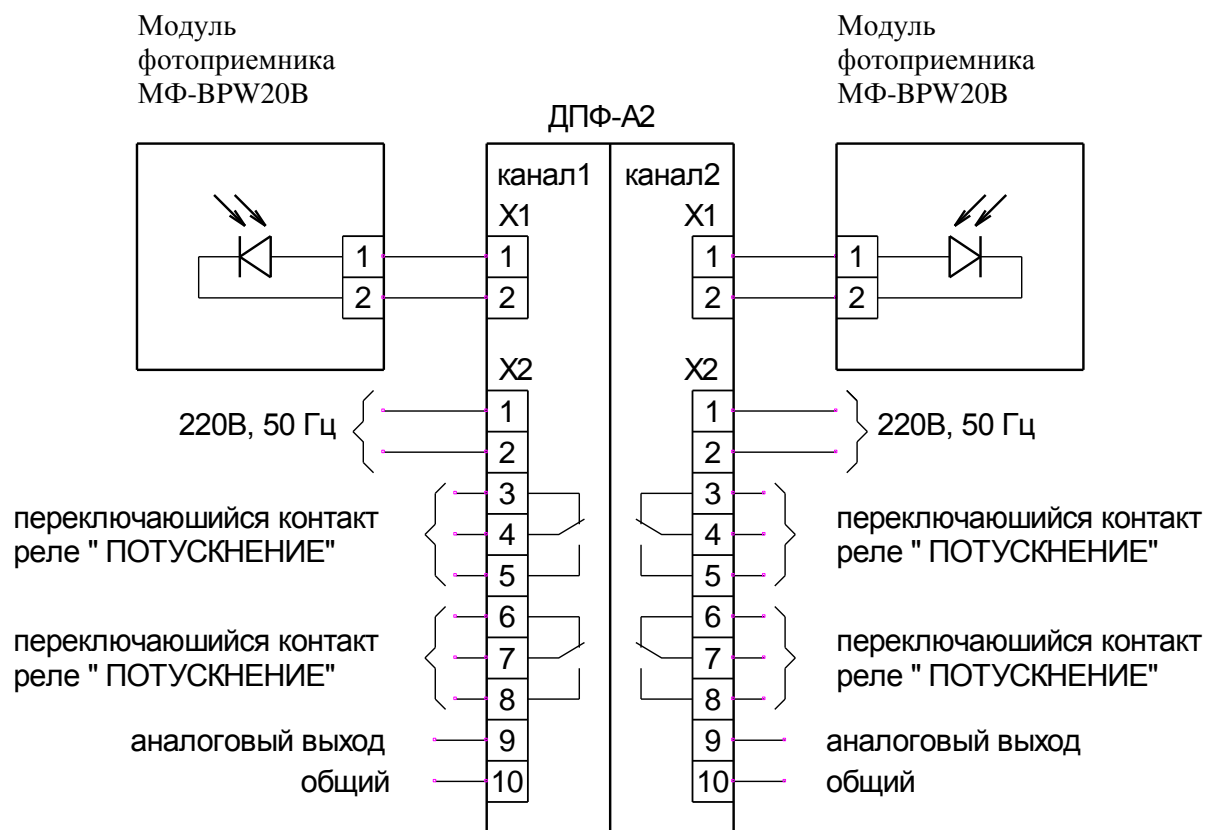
Модуль фотоприемника МФ-BPW20B

Модуль фотоприемника МФ-BPW20B

ДПФ-А2

канал1

канал2

X1

X1

1

1

1

1

2

2

2

2

X2

X2

220В, 50 Гц

1

1

220В, 50 Гц

2

2

3

3

переключаюшийся контакт реле " ПОТУСКНЕНИЕ"

4

4

переключаюшийся контакт реле " ПОТУСКНЕНИЕ"

5

5

6

6

переключаюшийся контакт реле " ПОТУСКНЕНИЕ"

7

7

переключаюшийся контакт реле " ПОТУСКНЕНИЕ"

8

8

аналоговый выход

9

9

аналоговый выход

общий

10

10

общий